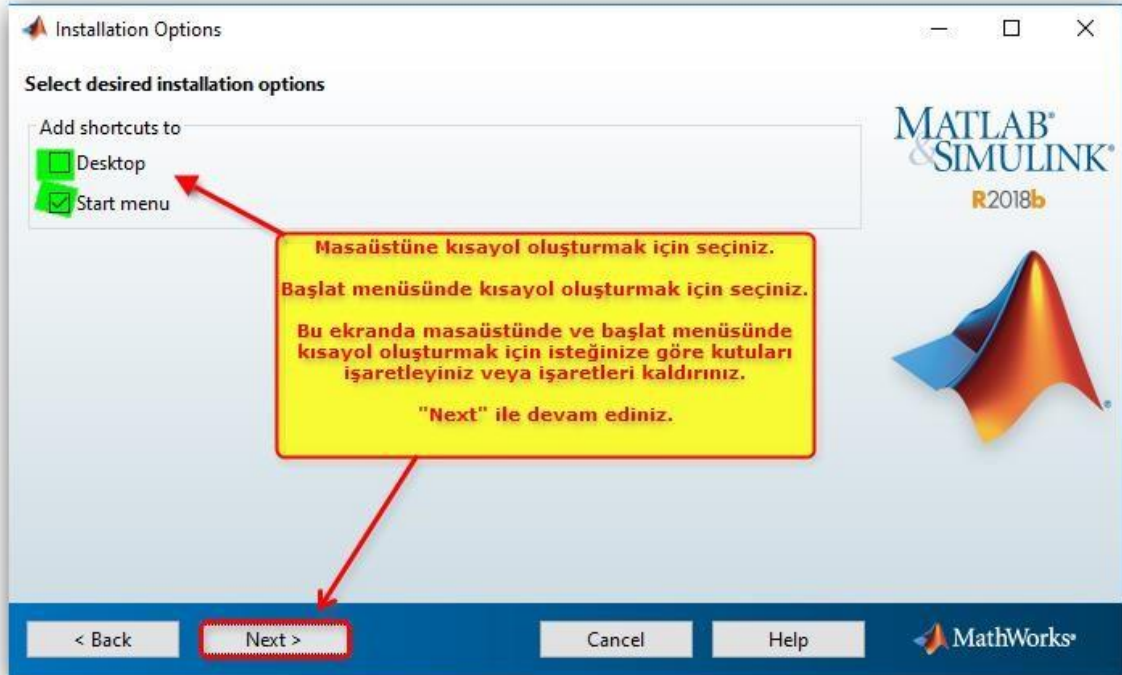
Installation Options

Select desired installation options

Add shortcuts to

Desktop

Start menu

MATLAB® & SIMULINK®
R2018b

Masaüstüne kısayol oluşturmak için seçiniz.

Başlat menüsünde kısayol oluşturmak için seçiniz.

Bu ekranda masaüstünde ve başlat menüsünde kısayol oluşturmak için isteğinize göre kutuları işaretleyiniz veya işaretleri kaldırınız.

"Next" ile devam ediniz.

< Back

Next >

Cancel

Help

MathWorks®